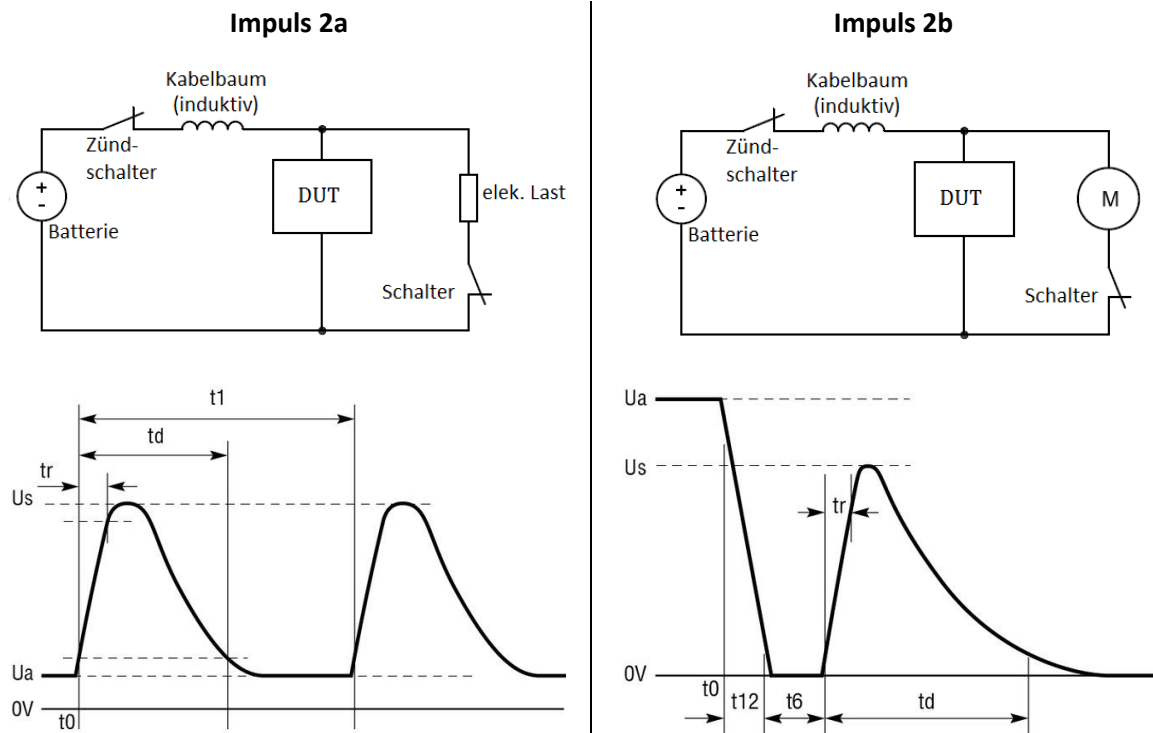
Impuls 2a

Kabelbaum (induktiv)

Zündschalter

+
-
Batterie

DUT

elek. Last

Schalter

t1

td

tr

Us

Ua

0V

t0

Impuls 2b

Kabelbaum (induktiv)

Zündschalter

+
-
Batterie

DUT

M

Schalter

Ua

Us

tr

0V

t0

t12

t6

td